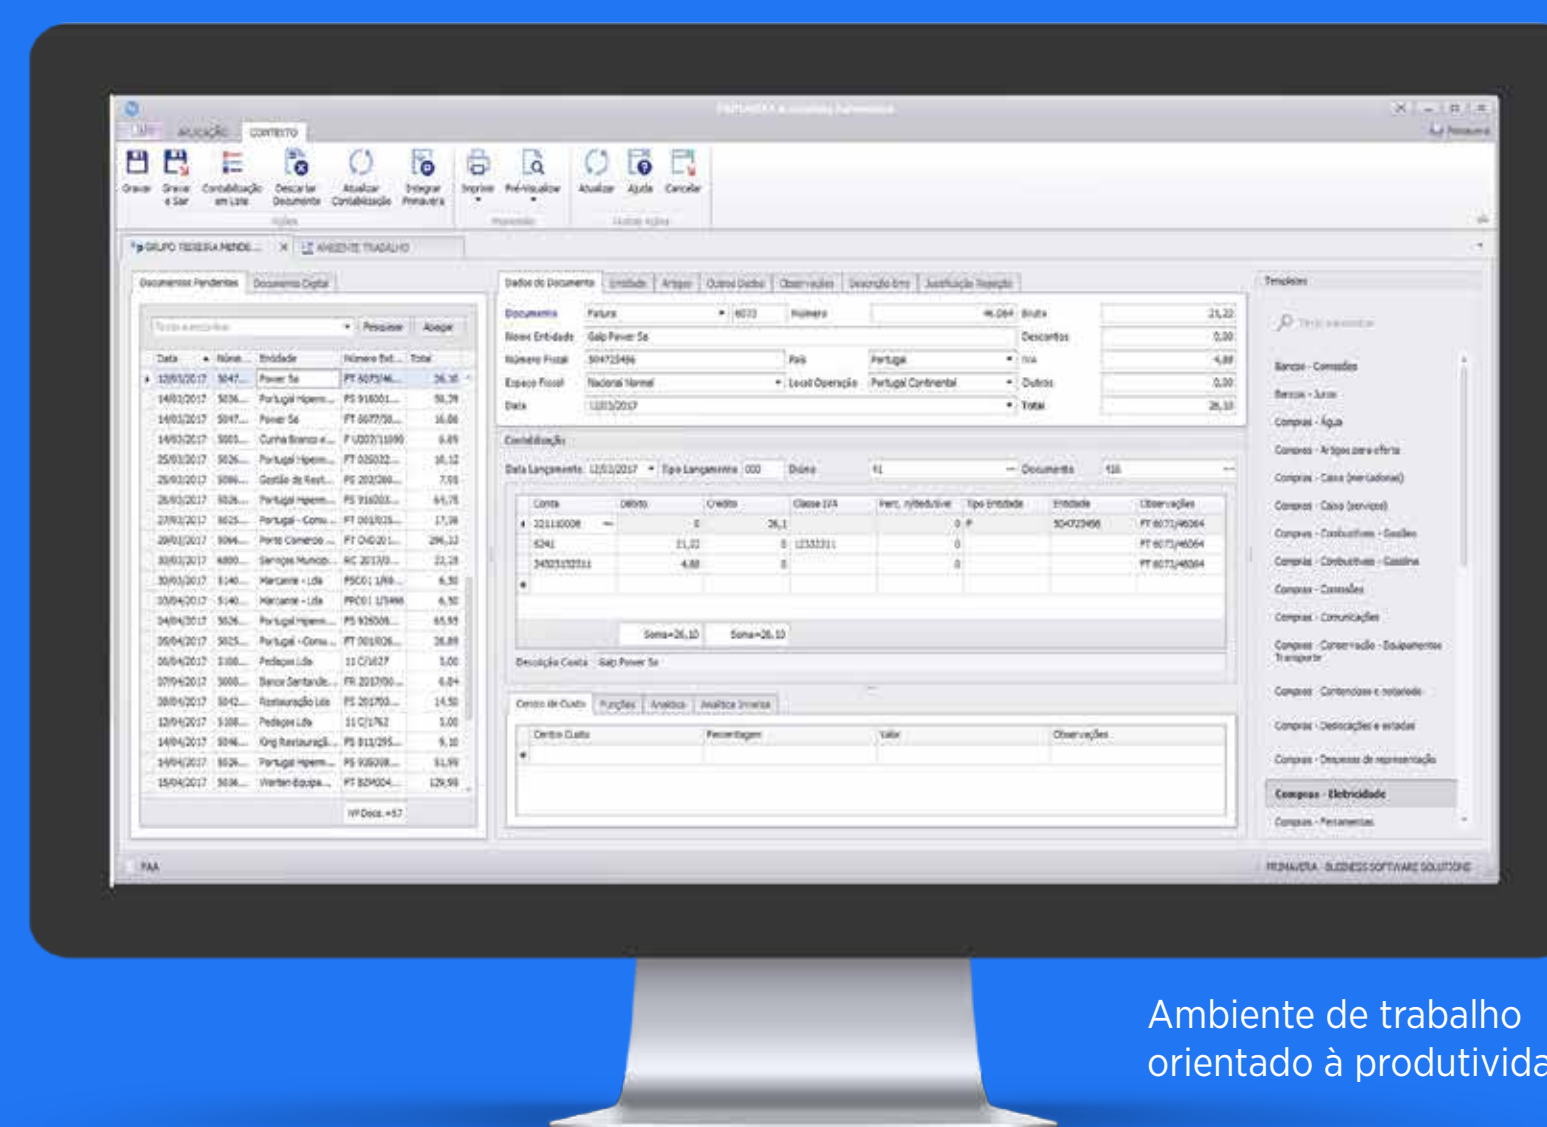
APLICAÇÃO CONTEXTO

Gravar | Gravar e Sair | Contabilização em Lote | Descartar Documento | Atualizar Contabilização | Integrar Primavera | Imprimir | Pré-visualizar | Atualizar | Ajuda | Cancelar

GRUPO TEIXEIRA MENDE... | AMBIENTE TRABALHO

Documentos Pendentes | Documento Digital

Pesquisar | Abaspar

| Data | Núme... | Entidade | Número Ext... | Total |
|---|---|---|---|---|
| 12/03/2017 | 5047... | Power Se | FT 6073/46... | 26,10 |
| 14/03/2017 | 5036... | Portugal Hiperm... | FS 918001... | 50,79 |
| 14/03/2017 | 5047... | Power Se | FT 6077/50... | 16,06 |
| 14/03/2017 | 5003... | Cunha Branco e... | F U007/11090 | 9,69 |
| 25/03/2017 | 5026... | Portugal Hiperm... | FT 035032... | 10,12 |
| 25/03/2017 | 5086... | Gestão de Rest... | FS 202/280... | 7,05 |
| 26/03/2017 | 5026... | Portugal Hiperm... | FS 916003... | 64,76 |
| 27/03/2017 | 5025... | Portugal - Com... | FT 001/035... | 17,38 |
| 29/03/2017 | 5064... | Porto Comercio ... | FT CND20 1... | 296,32 |
| 30/03/2017 | 6800... | Serviços Munici... | RC 2017/0... | 22,28 |
| 30/03/2017 | 5140... | Marcante - Lda | FSC01 1/69... | 6,50 |
| 30/04/2017 | 5140... | Marcante - Lda | FRC01 1/1498 | 6,50 |
| 04/04/2017 | 5026... | Portugal Hiperm... | FS 936008... | 65,95 |
| 05/04/2017 | 5025... | Portugal - Com... | FT 001/026... | 26,89 |
| 06/04/2017 | 5100... | Pedagos Lda | 11 C/1627 | 5,00 |
| 07/04/2017 | 5000... | Banco Santande... | FR 2017/00... | 6,64 |
| 08/04/2017 | 5042... | Restauração Lda | FS 201700... | 14,50 |
| 12/04/2017 | 5100... | Pedagos Lda | 11 C/1762 | 5,00 |
| 14/04/2017 | 5046... | Kng Restauraçã... | FS 011/295... | 9,10 |
| 14/04/2017 | 5026... | Portugal Hiperm... | FS 938008... | 51,99 |
| 15/04/2017 | 5036... | Worten Equipa... | FT B24024... | 129,99 |

Nº Docs =57

Dados do Documento | Entidade | Artigos | Outros Dados | Observações | Descrição Erro | Justificação Rejeição

Documento: Fatura | 6073 | Número: 46.064 | Bruto: 21,22
Nome Entidade: Galp Power Sa | Descontos: 0,00
Número Fiscal: 504723456 | País: Portugal | IVA: 4,88
Espaço Fiscal: Nacional Normal | Local Operação: Portugal Continental | Outros: 0,00
Data: 12/03/2017 | Total: 26,10

Contabilização
Data Lançamento: 12/03/2017 | Tipo Lançamento: 000 | Diário: 41 | Documento: 416

| Conta | Débito | Crédito | Classe IVA | Perc. n/dedutível | Tipo Entidade | Entidade | Observações |
|---|---|---|---|---|---|---|---|
| 221110008 | 0 | 26,1 | | 0 | F | 504723456 | FT 6073/46064 |
| 6241 | 21,22 | 0 | 12332311 | 0 | | | FT 6073/46064 |
| 243231232311 | 4,88 | 0 | | 0 | | | FT 6073/46064 |

Soma=26,10 | Soma=26,10
Descrição Conta: Galp Power Sa

Centro de Custo | Funções | Analítica | Analítica Inversa

| Centro Custo | Percentagem | Valor | Observações |
|---|---|---|---|

Templates
Texto a pesquisar
Bancos - Comissões
Bancos - Juros
Compras - Água
Compras - Artigos para oferta
Compras - Caixa (mercadorias)
Compras - Caixa (serviços)
Compras - Combustíveis - Gasóleo
Compras - Combustíveis - Gasolina
Compras - Comissões
Compras - Comunicações
Compras - Conservação - Equipamentos Transporte
Compras - Contencioso e notariado
Compras - Deslocações e estadas
Compras - Despesas de representação
Compras - Eletricidade
Compras - Ferramentas

PAA
PRIMAVERA - BUSINESS SOFTWARE SOLUTIONS

Ambiente de trabalho orientado à produtivida